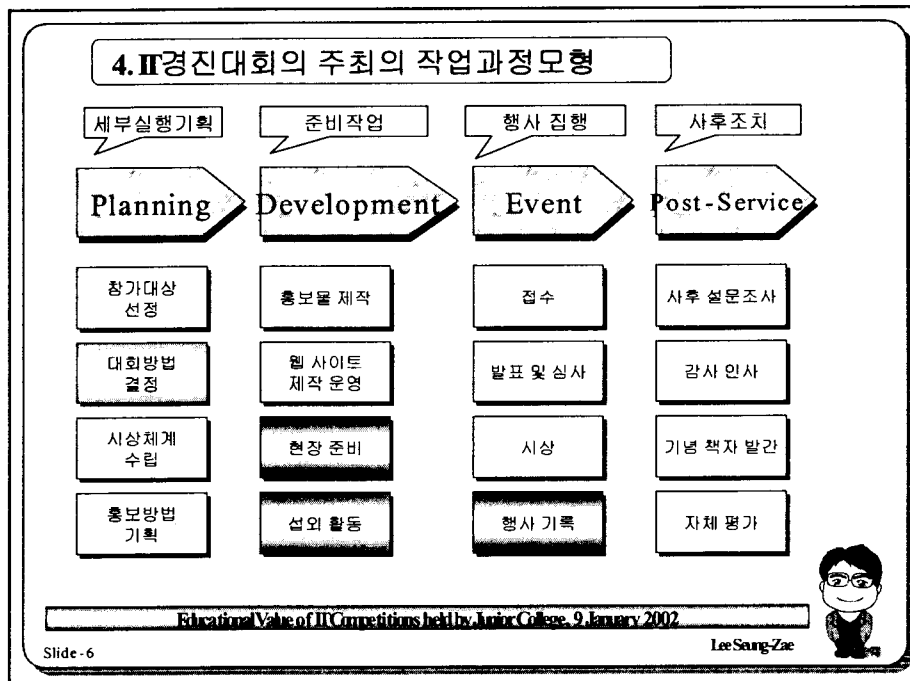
4. IT경진대회의 주최의 작업과정모형

세부실행기획

준비작업

행사 집행

사후조치

Planning

Development

Event

Post-Service

참가대상 선정

대회방법 결정

시상체계 수립

홍보방법 기획

홍보물 제작

웹 사이트 제작 운영

현장 준비

섭외 활동

접수

발표 및 심사

시상

행사 기록

사후 설문조사

감사 인사

기념 책자 발간

자체 평가

Educational Value of IT Competitions held by Junior College, 9 January 2002

Lee Seung-Zae

Slide-6